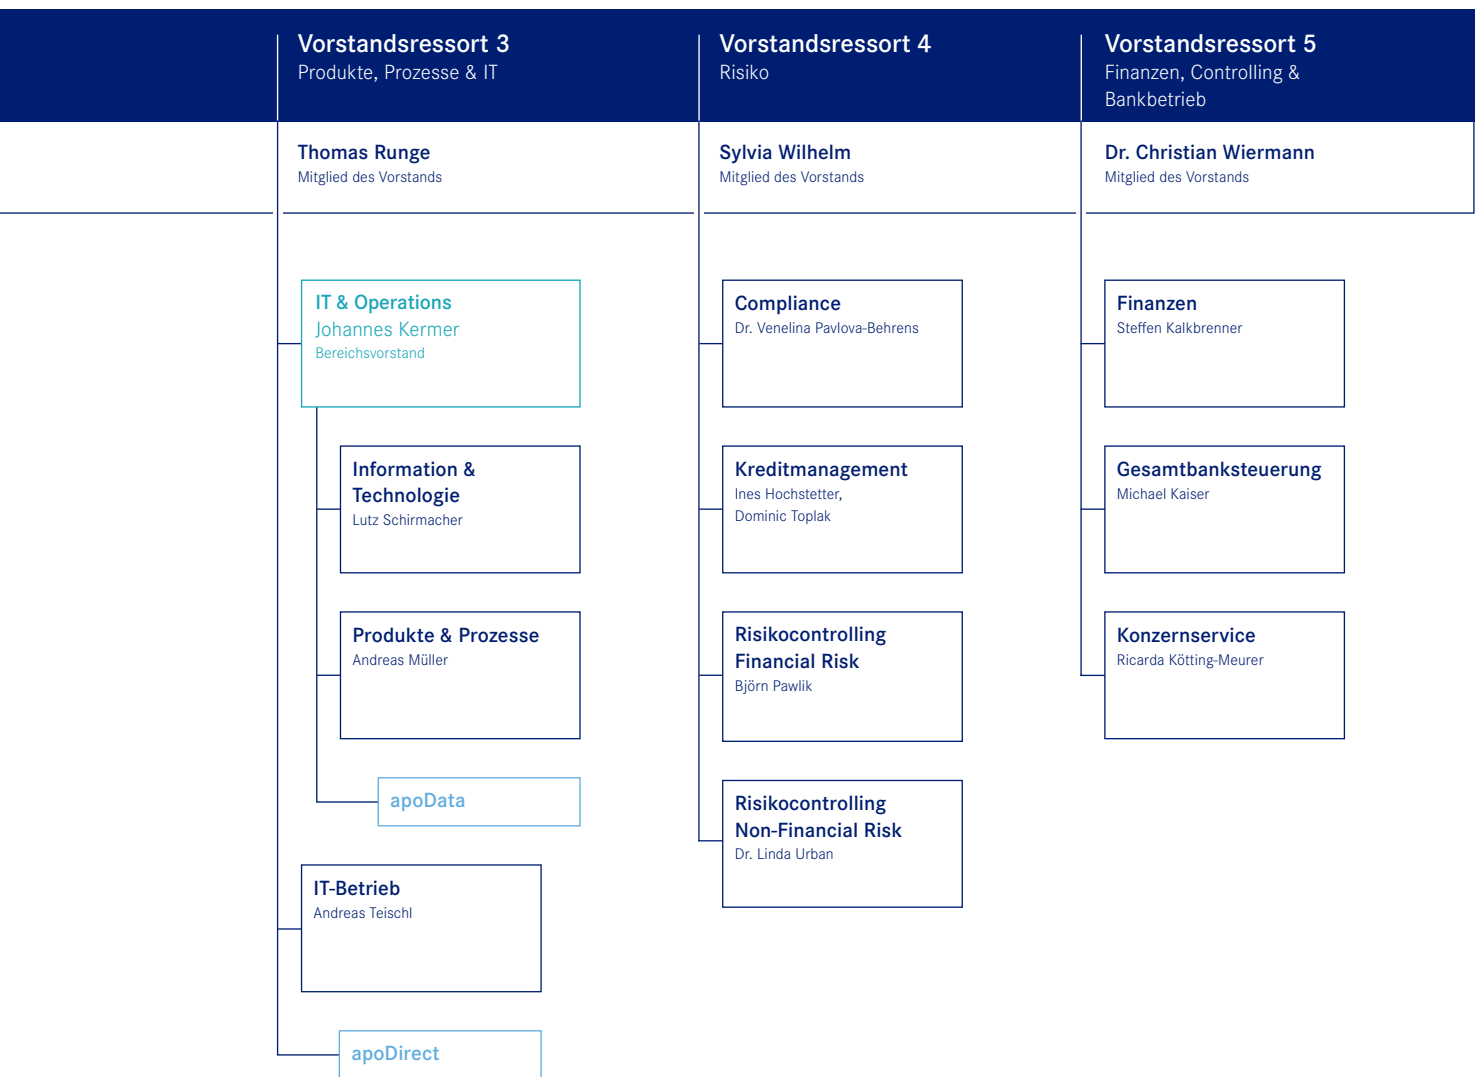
Vorstandsressort 3
Produkte, Prozesse & IT

Thomas Runge
Mitglied des Vorstands

IT & Operations
Johannes Kermer
Bereichsvorstand

Information & Technologie
Lutz Schirmacher

Produkte & Prozesse
Andreas Müller

apoData

IT-Betrieb
Andreas Teischl

apoDirect

Vorstandsressort 4
Risiko

Sylvia Wilhelm
Mitglied des Vorstands

Compliance
Dr. Venelina Pavlova-Behrens

Kreditmanagement
Ines Hochstetter,
Dominic Toplak

Risikocontrolling Financial Risk
Björn Pawlik

Risikocontrolling Non-Financial Risk
Dr. Linda Urban

Vorstandsressort 5
Finanzen, Controlling & Bankbetrieb

Dr. Christian Wiermann
Mitglied des Vorstands

Finanzen
Steffen Kalkbrenner

Gesamtbanksteuerung
Michael Kaiser

Konzernservice
Ricarda Kötting-Meurer